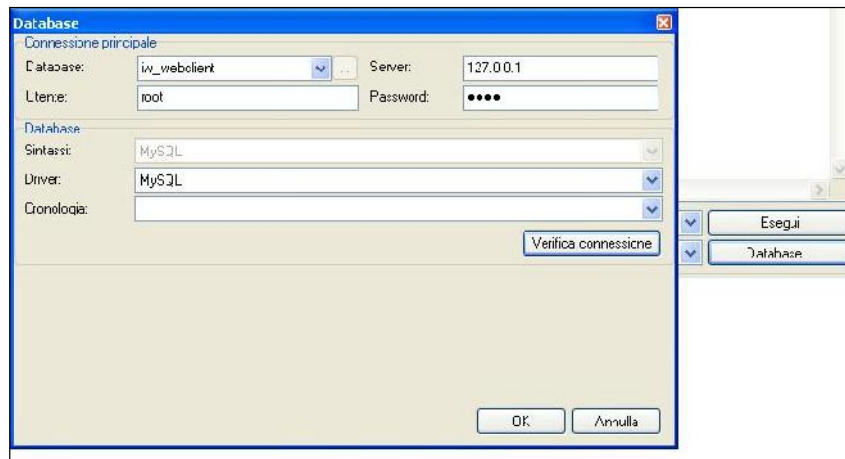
Database

Connessione principale

Database: iw_webclient

Server: 127.0.0.1

Utente: root

Password: ●●●●

Database

Sintassi: MySQL

Driver: MySQL

Cronologia:

Verifica connessione

Esegui

Database

OK

Annulla